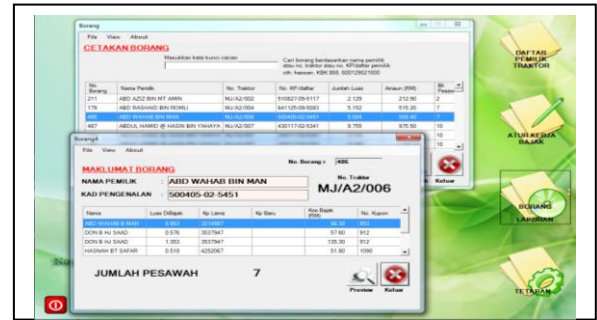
Borang
File View About
CETAKAN BORANG
Masukkan kata kunci carian
Cari borang berdasarkan nama pemilik atau no. traktor atau no. KP/daftar pemilik cth: hassan, KBK 888, 600129021000

| No. Borang | Nama Pemilik | No. Traktor | No. KP/daftar | Jumlah Luas | Amaun (RM) | Bil. Pesaw |
|---|---|---|---|---|---|---|
| 211 | ABD AZIZ BIN MT AMIN | MJ/A2/002 | 510827-09-5117 | 2.129 | 212.90 | 2 |
| 176 | ABD RASHAID BIN ROMLI | MJ/A2/004 | 641125-09-5063 | 5.152 | 515.20 | 7 |
| 486 | ABD WAHAB BIN MAN | MJ/A2/006 | 500405-02-5451 | 5.564 | 556.40 | 7 |
| 487 | ABDUL HAMID @ HASIN BIN YAHAYA | MJ/A2/007 | 430117-02-5341 | 9.755 | 975.50 | 10 |

Borang4
File View About
MAKLUMAT BORANG
No. Borang : 486
NAMA PEMILIK : ABD WAHAB BIN MAN
No. Traktor
KAD PENGENALAN : 500405-02-5451
MJ/A2/006

| Nama | Luas Dibajak | Kp Lama | Kp Baru | Kos Bajak (RM) | No. Kupon |
|---|---|---|---|---|---|
| ABD WAHAB B MAN | 0.863 | 3214867 | | 86.30 | 910 |
| DON B HJ SAAD | 0.576 | 3537947 | | 57.60 | 912 |
| DON B HJ SAAD | 1.353 | 3537947 | | 135.30 | 912 |
| HASNAH BT SAFAR | 0.518 | 4252067 | | 51.80 | 1090 |

JUMLAH PESAWAH 7
Preview Keluar
Keluar

DAFTAR PEMILIK TRAKTOR
ATUR KERJA BAJAK
BORANG LAPORAN
TETAPAN